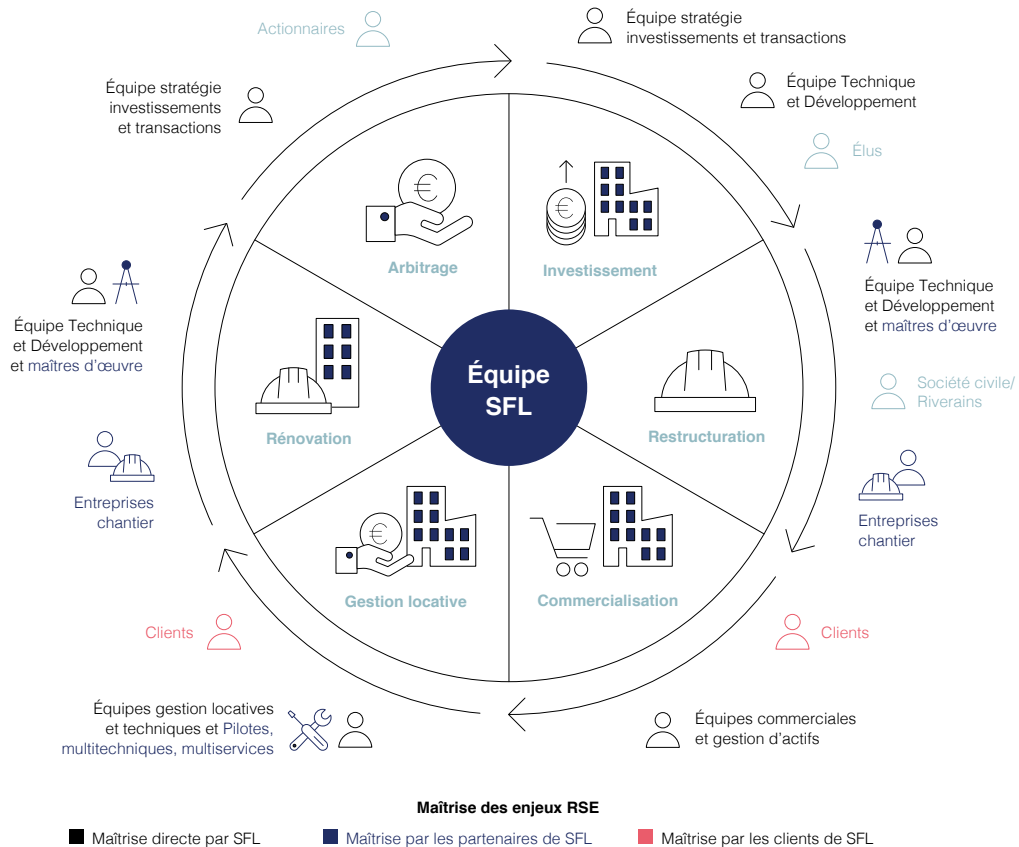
Actionnaires

Équipe stratégie investissements et transactions

Équipe Technique et Développement

Élus

Équipe Technique et Développement et maîtres d'œuvre

Société civile/ Riverains

Entreprises chantier

Clients

Équipes commerciales et gestion d'actifs

Équipes gestion locatives et techniques et Pilotes, multitechniques, multiservices

Clients

Entreprises chantier

Équipe Technique et Développement et maîtres d'œuvre

Équipe stratégie investissements et transactions

Arbitrage

Investissement

Restructuration

Commercialisation

Gestion locative

Rénovation

Équipe SFL

Maîtrise des enjeux RSE

Maîtrise directe par SFL

Maîtrise par les partenaires de SFL

Maîtrise par les clients de SFL